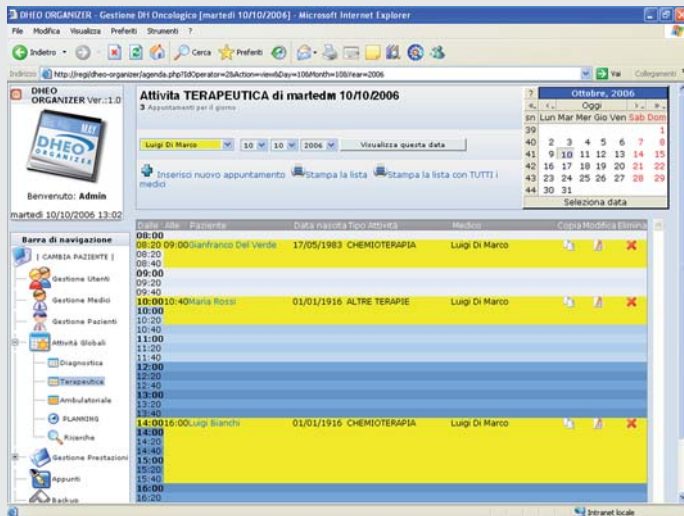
DHEO ORGANIZER - Gestione DH Oncologico [martedì 10/10/2006] - Microsoft Internet Explorer

File Modifica Visualizza Preferiti Strumenti ?

Indietro Cerca Preferiti

Indirizzo http://regi/dheo-organizer/agenda.php?IdOperator=2&Action=view&Day=10&Month=10&Year=2006 Vai Collegamenti

DHEO ORGANIZER Ver.:1.0

DHEO ORGANIZER

Benvenuto: Admin

martedì 10/10/2006 13:02

Barra di navigazione

[ CAMBIA PAZIENTE ]

Gestione Utenti

Gestione Medici

Gestione Pazienti

Attività Globali

Diagnostica

Terapeutica

Ambulatoriale

PLANNING

Ricerche

Gestione Prestazioni

Appunti

Backup

Attivita TERAPEUTICA di martedm 10/10/2006

3 Appuntamenti per il giorno

Luigi Di Marco 10 10 2006 Visualizza questa data

Inserisci nuovo appuntamento Stampa la lista Stampa la lista con TUTTI i medici

| ? | Ottobre, 2006 | | | | | | × |
|---|---|---|---|---|---|---|---|
| « | ‹ | Oggi | | | › | » | |
| sn | Lun | Mar | Mer | Gio | Ven | Sab | Dom |
| 39 | | | | | | | 1 |
| 40 | 2 | 3 | 4 | 5 | 6 | 7 | 8 |
| 41 | 9 | 10 | 11 | 12 | 13 | 14 | 15 |
| 42 | 16 | 17 | 18 | 19 | 20 | 21 | 22 |
| 43 | 23 | 24 | 25 | 26 | 27 | 28 | 29 |
| 44 | 30 | 31 | | | | | |
| Seleziona data | | | | | | | |

| Dalle | Alle | Paziente | Data nascita | Tipo Attività | Medico | Copia | Modifica | Elimina |
|---|---|---|---|---|---|---|---|---|
| 08:00 | | | | | | | | |
| 08:20 | 09:00 | Gianfranco Del Verde | 17/05/1983 | CHEMIOTERAPIA | Luigi Di Marco | | | |
| 08:20 | | | | | | | | |
| 08:40 | | | | | | | | |
| 09:00 | | | | | | | | |
| 09:20 | | | | | | | | |
| 09:40 | | | | | | | | |
| 10:00 | 10:40 | Maria Rossi | 01/01/1916 | ALTRE TERAPIE | Luigi Di Marco | | | |
| 10:00 | | | | | | | | |
| 10:20 | | | | | | | | |
| 10:40 | | | | | | | | |
| 11:00 | | | | | | | | |
| 11:20 | | | | | | | | |
| 11:40 | | | | | | | | |
| 12:00 | | | | | | | | |
| 12:20 | | | | | | | | |
| 12:40 | | | | | | | | |
| 13:00 | | | | | | | | |
| 13:20 | | | | | | | | |
| 13:40 | | | | | | | | |
| 14:00 | 16:00 | Luigi Bianchi | 01/01/1916 | CHEMIOTERAPIA | Luigi Di Marco | | | |
| 14:00 | | | | | | | | |
| 14:20 | | | | | | | | |
| 14:40 | | | | | | | | |
| 15:00 | | | | | | | | |
| 15:20 | | | | | | | | |
| 15:40 | | | | | | | | |
| 16:00 | | | | | | | | |
| 16:20 | | | | | | | | |

Intranet locale